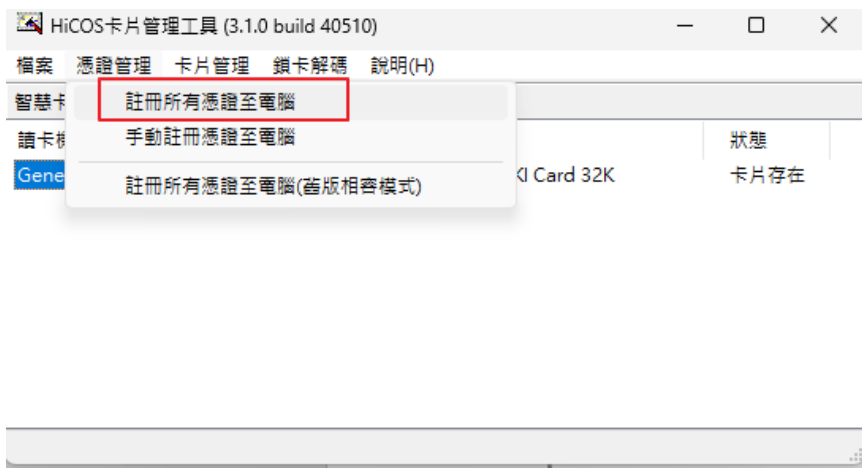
HiCOS卡片管理工具 (3.1.0 build 40510)

檔案 憑證管理 卡片管理 鎖卡解碼 說明(H)

智慧卡

註冊所有憑證至電腦
手動註冊憑證至電腦
註冊所有憑證至電腦(舊版相容模式)

讀卡機

Gene

KI Card 32K

狀態

卡片存在